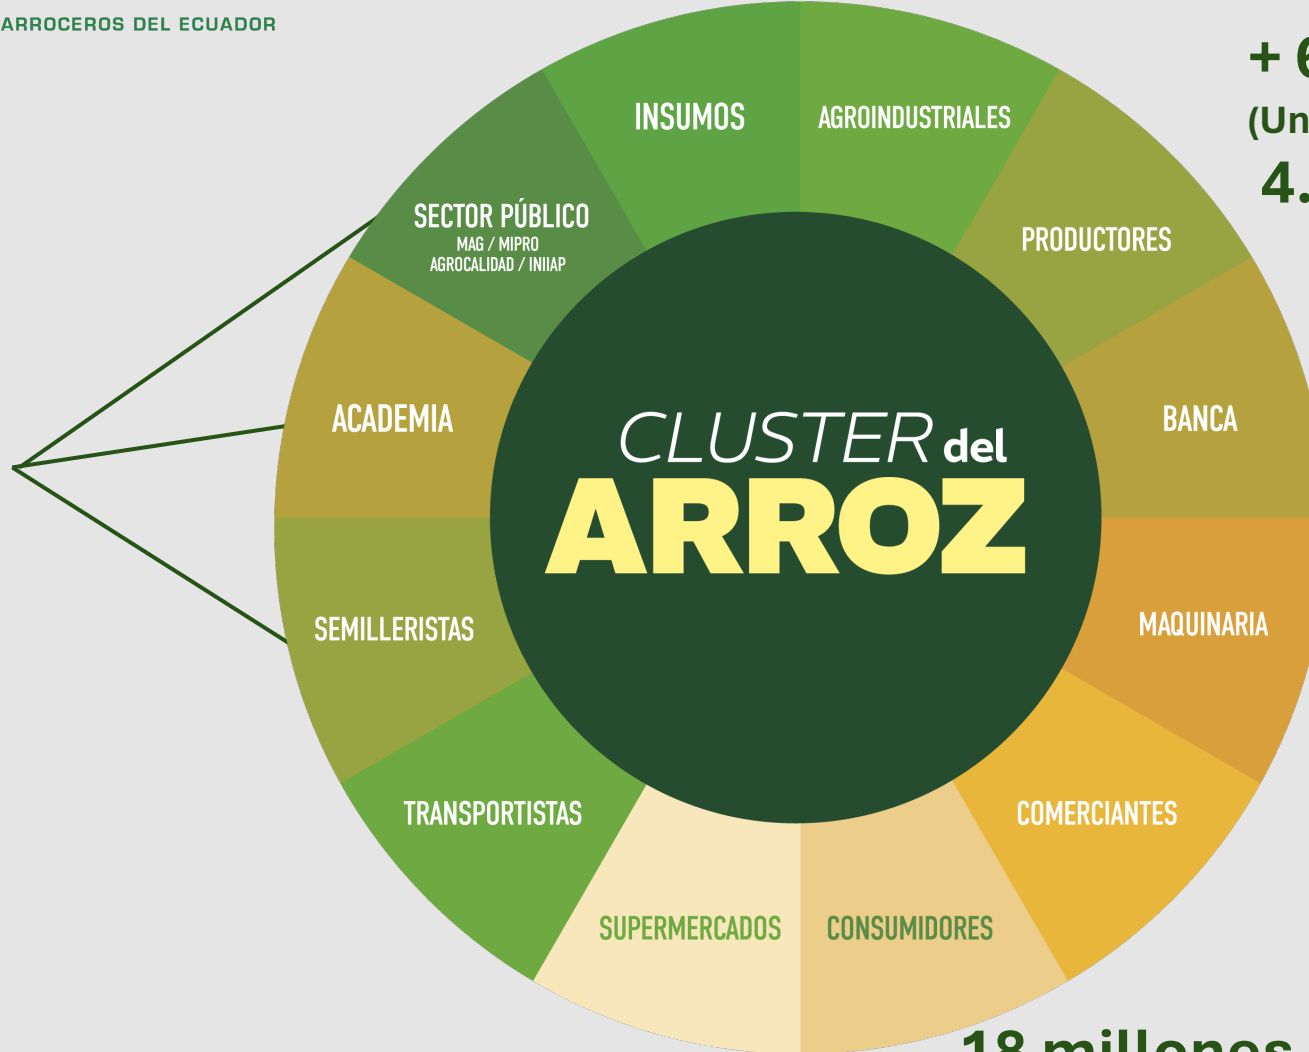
ARROCEROS DEL ECUADOR

+ 6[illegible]
(Un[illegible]
4.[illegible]

INSUMOS
AGROINDUSTRIALES
SECTOR PÚBLICO
MAG / MIPRO
AGROCALIDAD / INIIAP
PRODUCTORES
ACADEMIA
BANCA
CLUSTER del
ARROZ
SEMILLERISTAS
MAQUINARIA
TRANSPORTISTAS
COMERCIANTES
SUPERMERCADOS
CONSUMIDORES

18 millones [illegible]